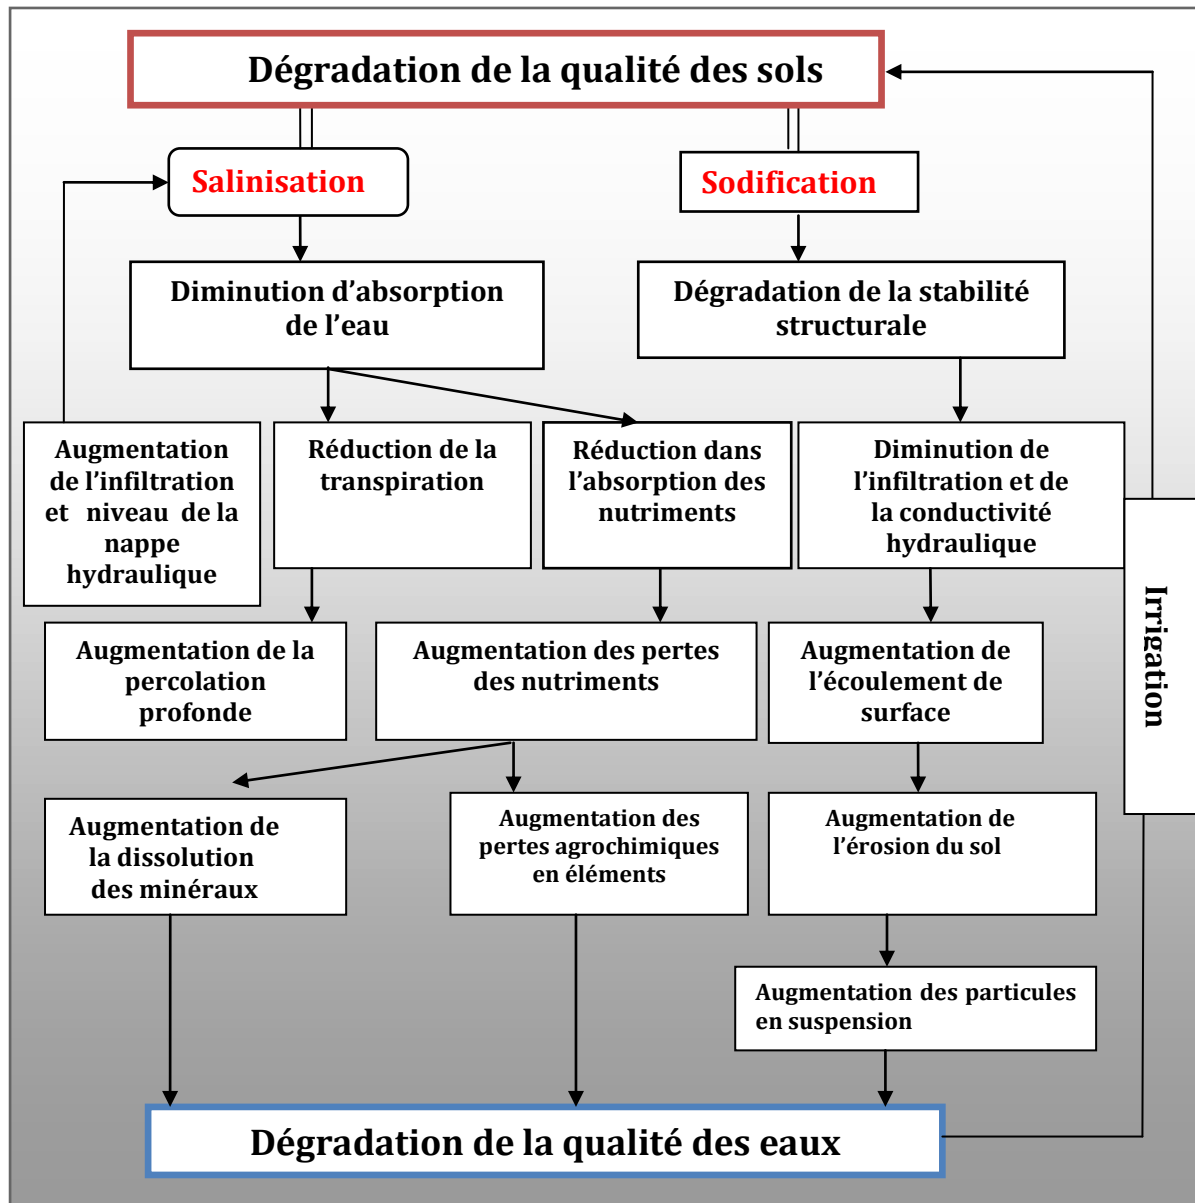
Dégradation de la qualité des sols

Salinisation

Sodification

Diminution d'absorption de l'eau

Dégradation de la stabilité structurale

Augmentation de l'infiltration et niveau de la nappe hydraulique

Réduction de la transpiration

Réduction dans l'absorption des nutriments

Diminution de l'infiltration et de la conductivité hydraulique

Irrigation

Augmentation de la percolation profonde

Augmentation des pertes des nutriments

Augmentation de l'écoulement de surface

Augmentation de la dissolution des minéraux

Augmentation des pertes agrochimiques en éléments

Augmentation de l'érosion du sol

Augmentation des particules en suspension

Dégradation de la qualité des eaux